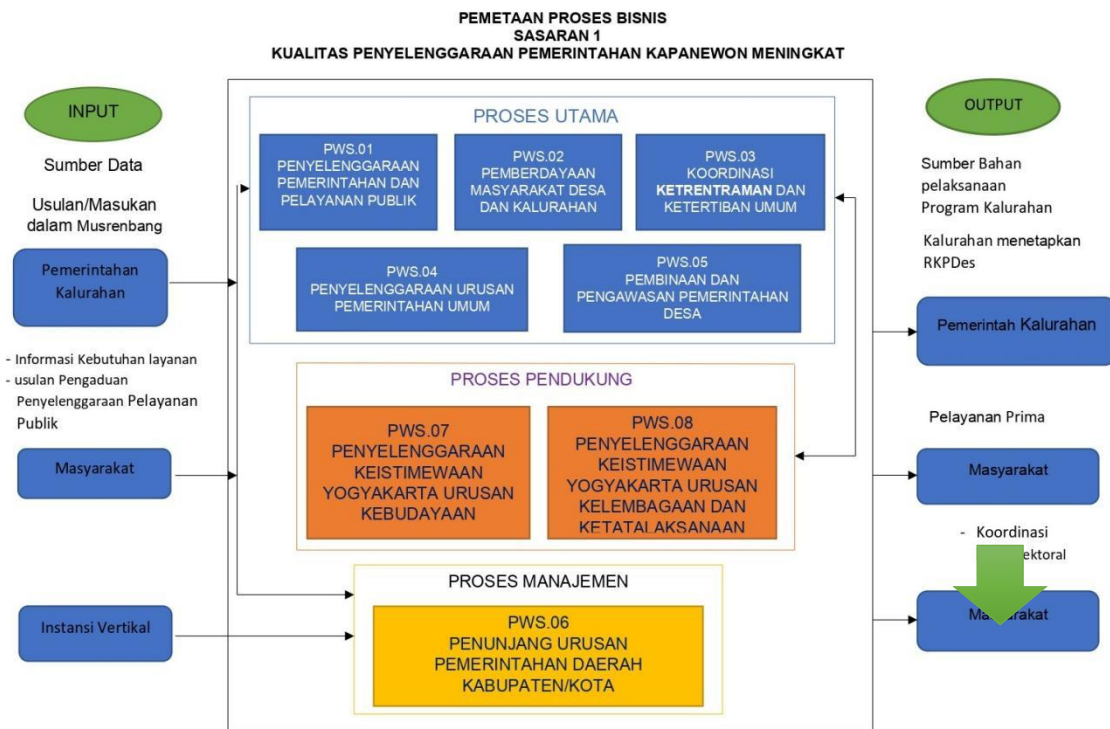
PEMETAAN PROSES BISNIS
SASARAN 1
KUALITAS PENYELENGGARAAN PEMERINTAHAN KAPANEWON MENINGKAT

INPUT

Sumber Data

Usulan/Masukan dalam Musrenbang

Pemerintahan Kalurahan

- Informasi Kebutuhan layanan
- usulan Pengaduan Penyelenggaraan Pelayanan Publik

Masyarakat

Instansi Vertikal

PROSES UTAMA

PWS.01
PENYELENGGARAAN PEMERINTAHAN DAN PELAYANAN PUBLIK

PWS.02
PEMBERDAYAAN MASYARAKAT DESA DAN KALURAHAN

PWS.03
KOORDINASI KETRENTRAMAN DAN KETERTIBAN UMUM

PWS.04
PENYELENGGARAAN URUSAN PEMERINTAHAN UMUM

PWS.05
PEMBINAAN DAN PENGAWASAN PEMERINTAHAN DESA

PROSES PENDUKUNG

PWS.07
PENYELENGGARAAN KEISTIMEWAAN YOGYAKARTA URUSAN KEBUDAYAAN

PWS.08
PENYELENGGARAAN KEISTIMEWAAN YOGYAKARTA URUSAN KELEMBAGAAN DAN KETATALAKSANAAN

PROSES MANAJEMEN

PWS.06
PENUNJANG URUSAN PEMERINTAHAN DAERAH KABUPATEN/KOTA

OUTPUT

Sumber Bahan pelaksanaan Program Kalurahan

Kalurahan menetapkan RKPDes

Pemerintah Kalurahan

Pelayanan Prima

Masyarakat

- Koordinasi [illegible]ektoral

Ma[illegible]arakat